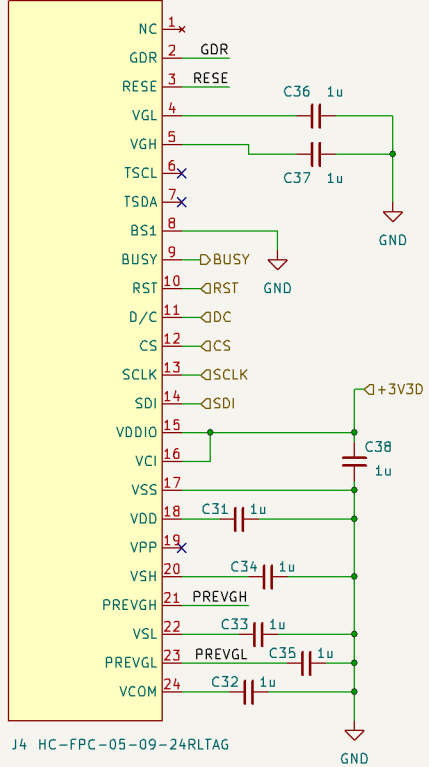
NC 1
GDR 2 GDR
RESE 3 RESE
VGL 4
VGH 5
TSCL 6
TSDA 7
BS1 8
BUSY 9 BUSY
RST 10 RST
D/C 11 DC
CS 12 CS
SCLK 13 SCLK
SDI 14 SDI
VDDIO 15
VCI 16
VSS 17
VDD 18
VPP 19
VSH 20
PREVGH 21 PREVGH
VSL 22
PREVGL 23 PREVGL
VCOM 24

C36 1u
C37 1u
GND
GND
+3V3D
C38
1u
C31 1u
C34 1u
C33 1u
C35 1u
C32 1u
GND

J4 HC-FPC-05-09-24RLTAG